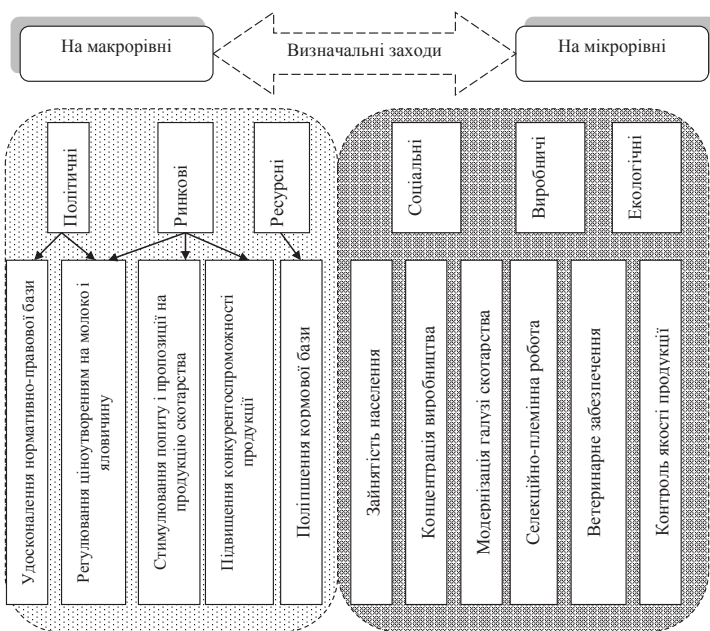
На макрорівні

Визначальні заходи

На мікрорівні

Політичні

Ринкові

Ресурсні

Удосконалення нормативно-правової бази

Регулювання ціноутворенням на молоко і яловичину

Стимулювання попиту і пропозиції на продукцію скотарства

Підвищення конкурентоспроможності продукції

Поліпшення кормової бази

Соціальні

Виробничі

Екологічні

Зайнятість населення

Концентрація виробництва

Модернізація галузі скотарства

Селекційно-племінна робота

Ветеринарне забезпечення

Контроль якості продукції